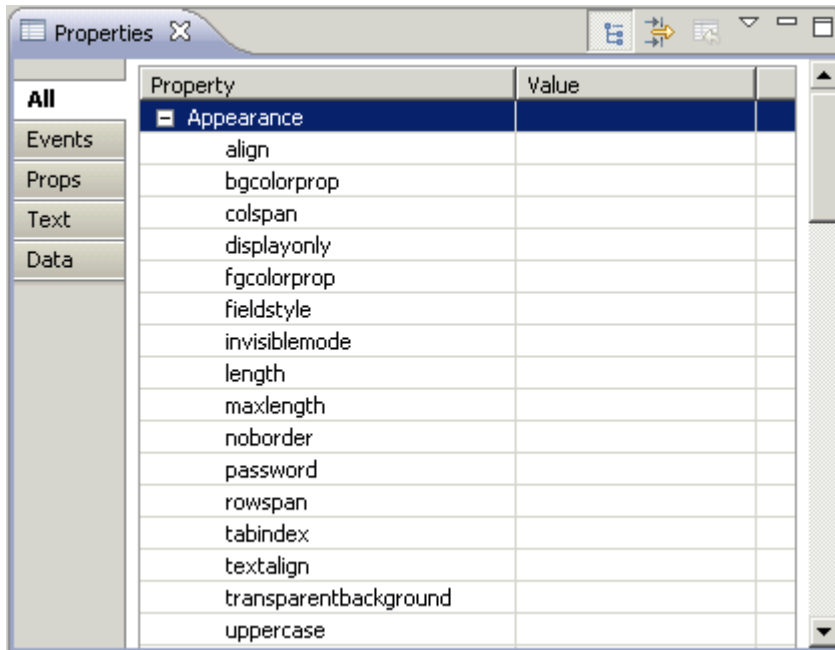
Properties

All
Events
Props
Text
Data

| Property | Value |
|---|---|
| Appearance | |
| align | |
| bgcolorprop | |
| colspan | |
| displayonly | |
| fgcolorprop | |
| fieldstyle | |
| invisiblemode | |
| length | |
| maxlength | |
| noborder | |
| password | |
| rowspan | |
| tabindex | |
| textalign | |
| transparentbackground | |
| uppercase | |